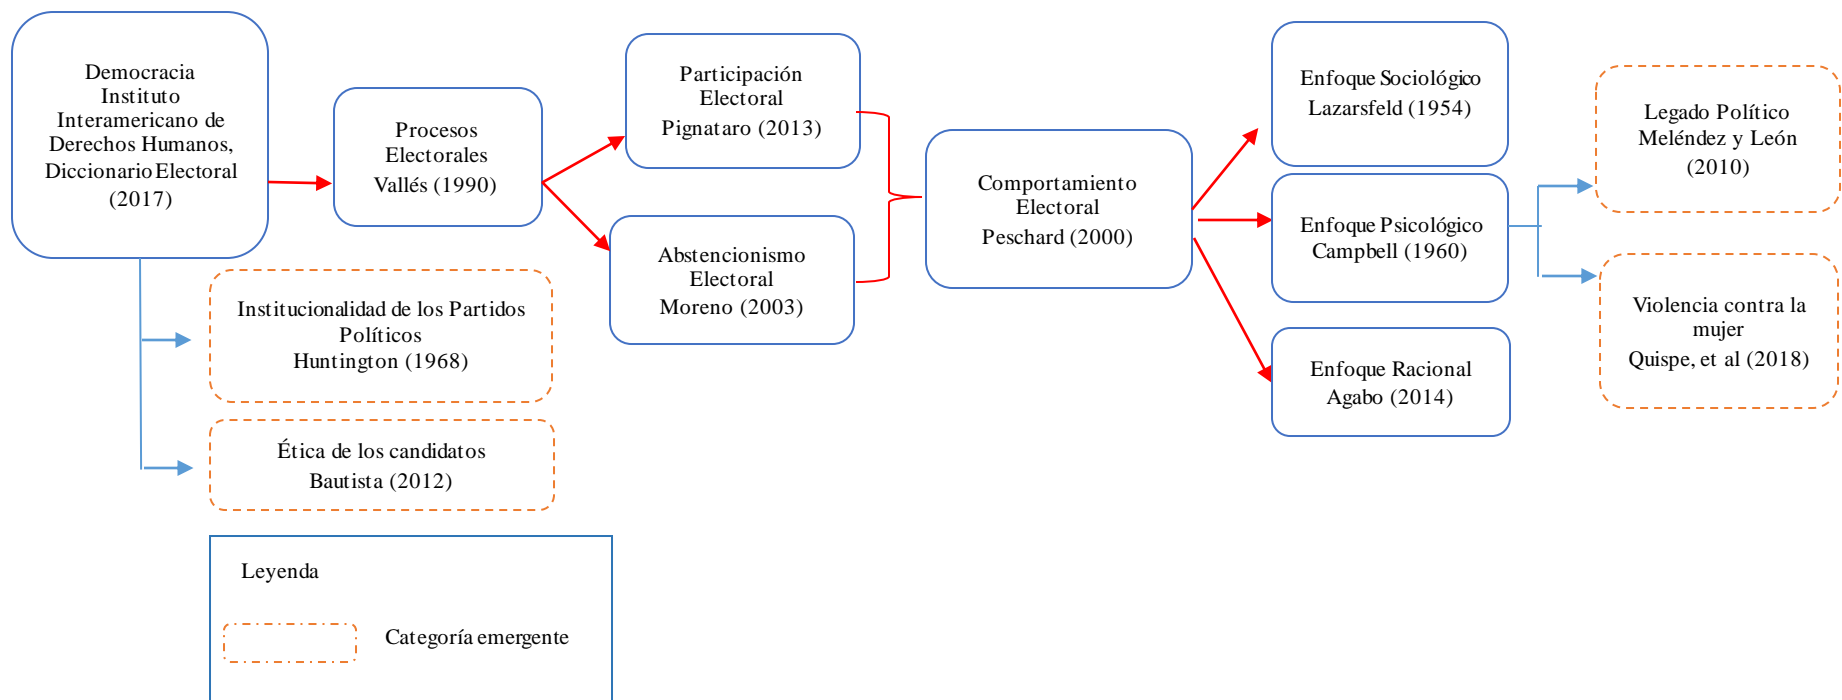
Democracia
Instituto Interamericano de Derechos Humanos, Diccionario Electoral (2017)

Procesos Electorales
Vallés (1990)

Participación Electoral
Pignataro (2013)

Abstencionismo Electoral
Moreno (2003)

Comportamiento Electoral
Peschard (2000)

Enfoque Sociológico
Lazarsfeld (1954)

Enfoque Psicológico
Campbell (1960)

Enfoque Racional
Agabo (2014)

Legado Político
Meléndez y León (2010)

Violencia contra la mujer
Quispe, et al (2018)

Institucionalidad de los Partidos Políticos
Huntington (1968)

Ética de los candidatos
Bautista (2012)

Leyenda

Categoría emergente